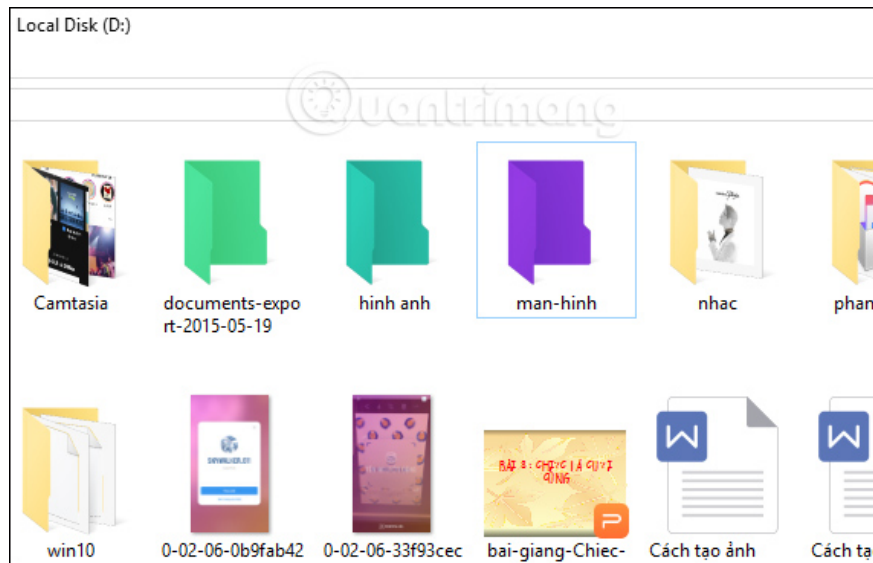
Local Disk (D:)

Quantrimang

Camtasia

documents-export-2015-05-19

hinh anh

man-hinh

nhac

phan

win10

0-02-06-0b9fab42

0-02-06-33f93cec

BÀI 8 : CHIẾC LÁ CUỐI CÙNG

bai-giang-Chiec-

Cách tạo ảnh

Cách tạ